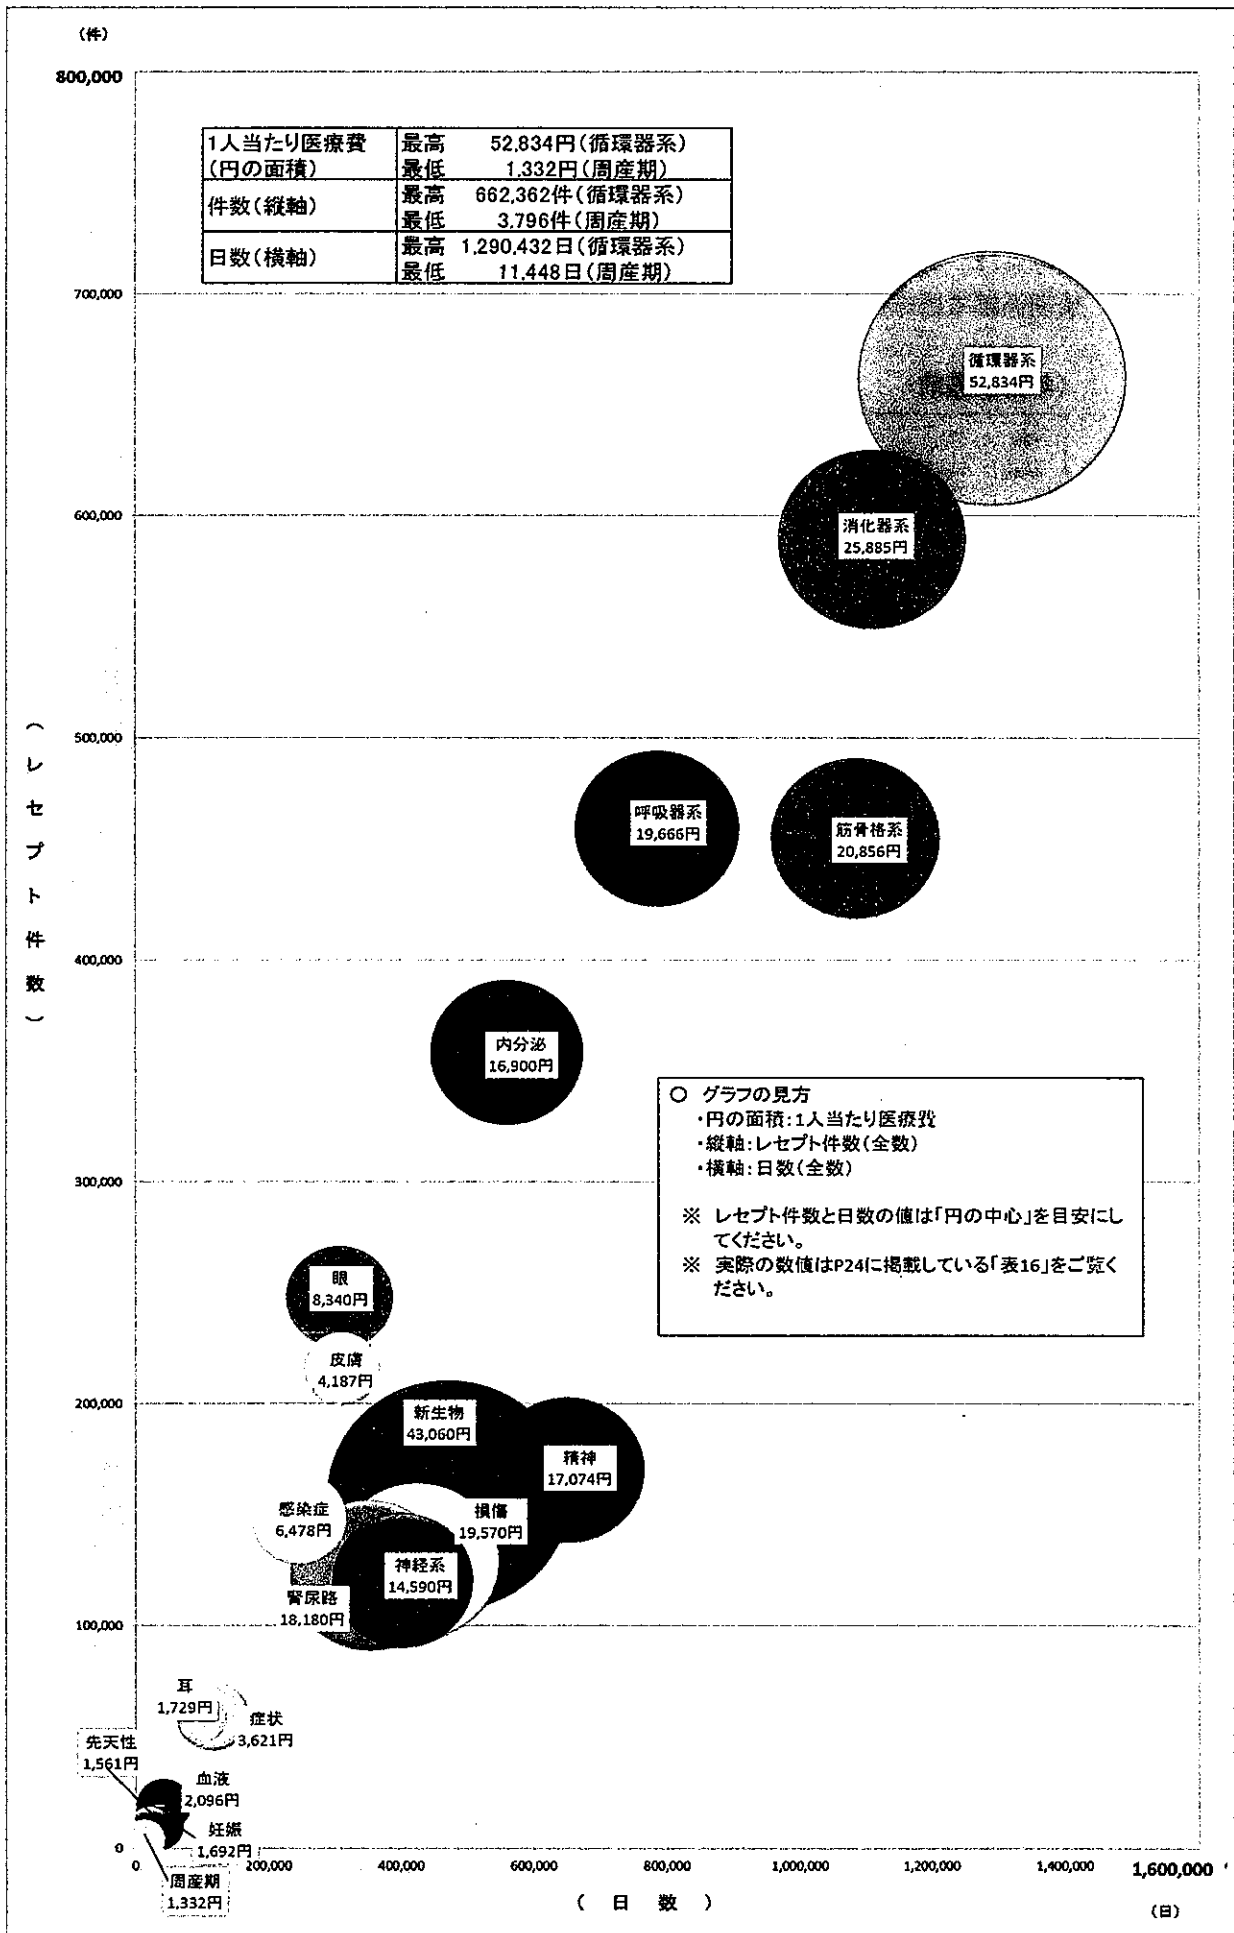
(件)

800,000

| 1人当たり医療費(円の面積) | 最高 52,834円(循環器系) 最低 1,332円(周産期) |
|---|---|
| 件数(縦軸) | 最高 662,362件(循環器系) 最低 3,796件(周産期) |
| 日数(横軸) | 最高 1,290,432日(循環器系) 最低 11,448日(周産期) |

700,000

循環器系 52,834円

600,000

消化器系 25,885円

500,000

(レセプト件数)

呼吸器系 19,666円

筋骨格系 20,856円

400,000

内分泌 16,900円

○ グラフの見方
・円の面積:1人当たり医療费
・縦軸:レセプト件数(全数)
・横軸:日数(全数)

※ レセプト件数と日数の値は「円の中心」を目安にしてください。
※ 実際の数値はP24に掲載している「表16」をご覧ください。

300,000

眼 8,340円

皮膚 4,187円

200,000

新生物 43,060円

精神 17,074円

感染症 6,478円

損傷 19,570円

神経系 14,590円

腎尿路 18,180円

100,000

耳 1,729円

症状 3,621円

先天性 1,561円

血液 2,096円

妊娠 1,692円

0

周産期 1,332円

0 200,000 400,000 600,000 800,000 1,000,000 1,200,000 1,400,000 1,600,000

( 日 数 )

(日)